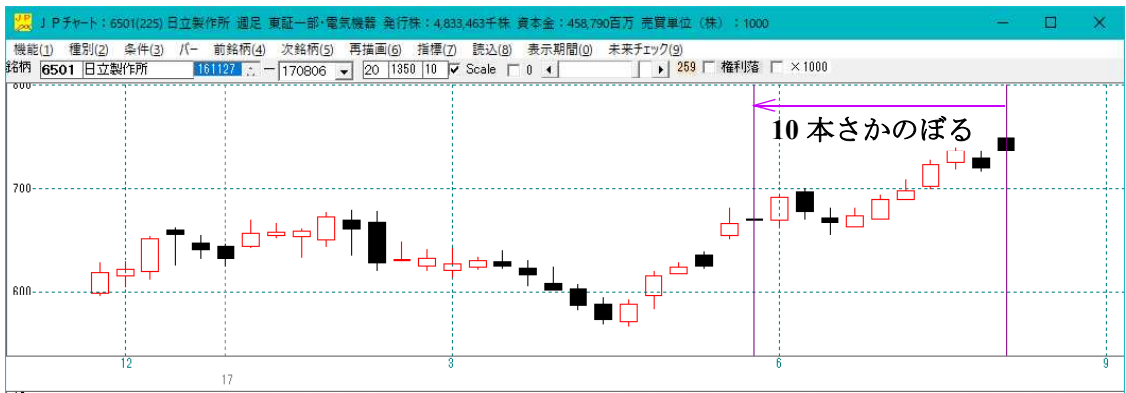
ＪＰチャート：6501(225) 日立製作所 週足 東証一部･電気機器 発行株：4,833,463千株 資本金：458,790百万 売買単位（株）：1000

機能(1) 種別(2) 条件(3) バー 前銘柄(4) 次銘柄(5) 再描画(6) 指標(7) 読込(8) 表示期間(0) 未来チェック(9)

銘柄 6501 日立製作所 161127 ─ 170806 20 1350 10 Scale 0 259 権利落 ×1000

800
700
600

10 本さかのぼる

12
17
3
6
9